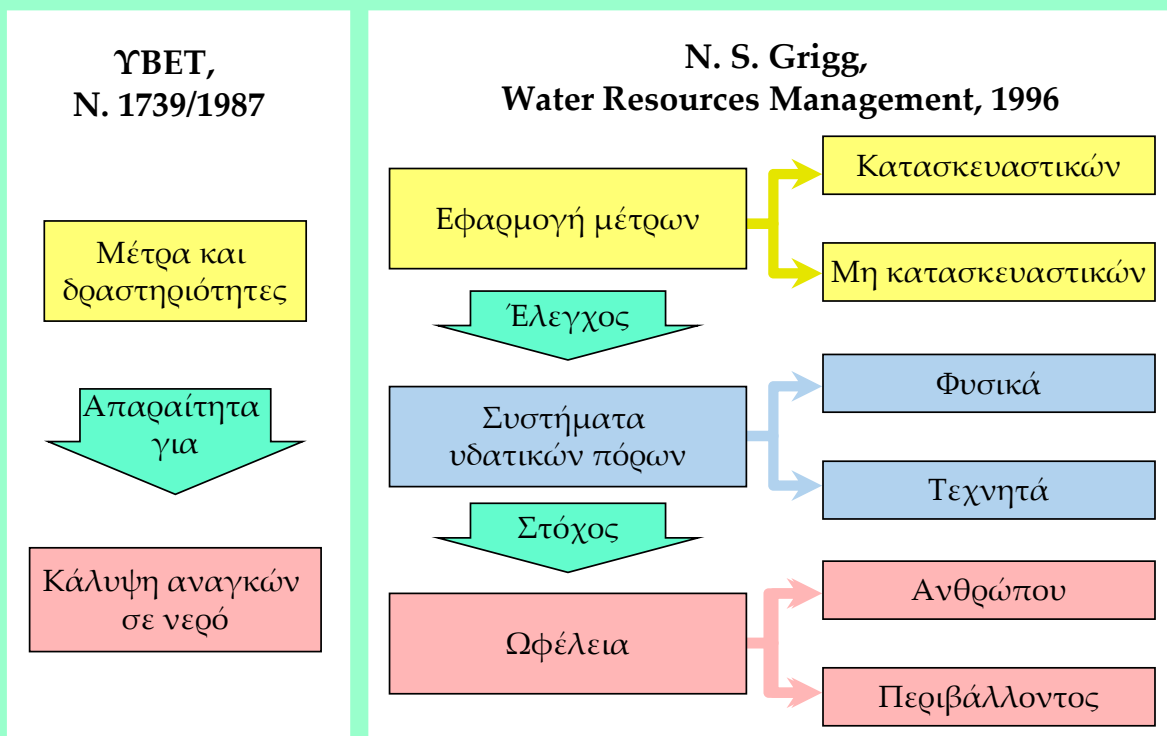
ΥΒΕΤ,
Ν. 1739/1987

Μέτρα και δραστηριότητες

Απαραίτητα για

Κάλυψη αναγκών σε νερό

N. S. Grigg,
Water Resources Management, 1996

Εφαρμογή μέτρων

Κατασκευαστικών

Μη κατασκευαστικών

Έλεγχος

Συστήματα υδατικών πόρων

Φυσικά

Τεχνητά

Στόχος

Ωφέλεια

Ανθρώπου

Περιβάλλοντος